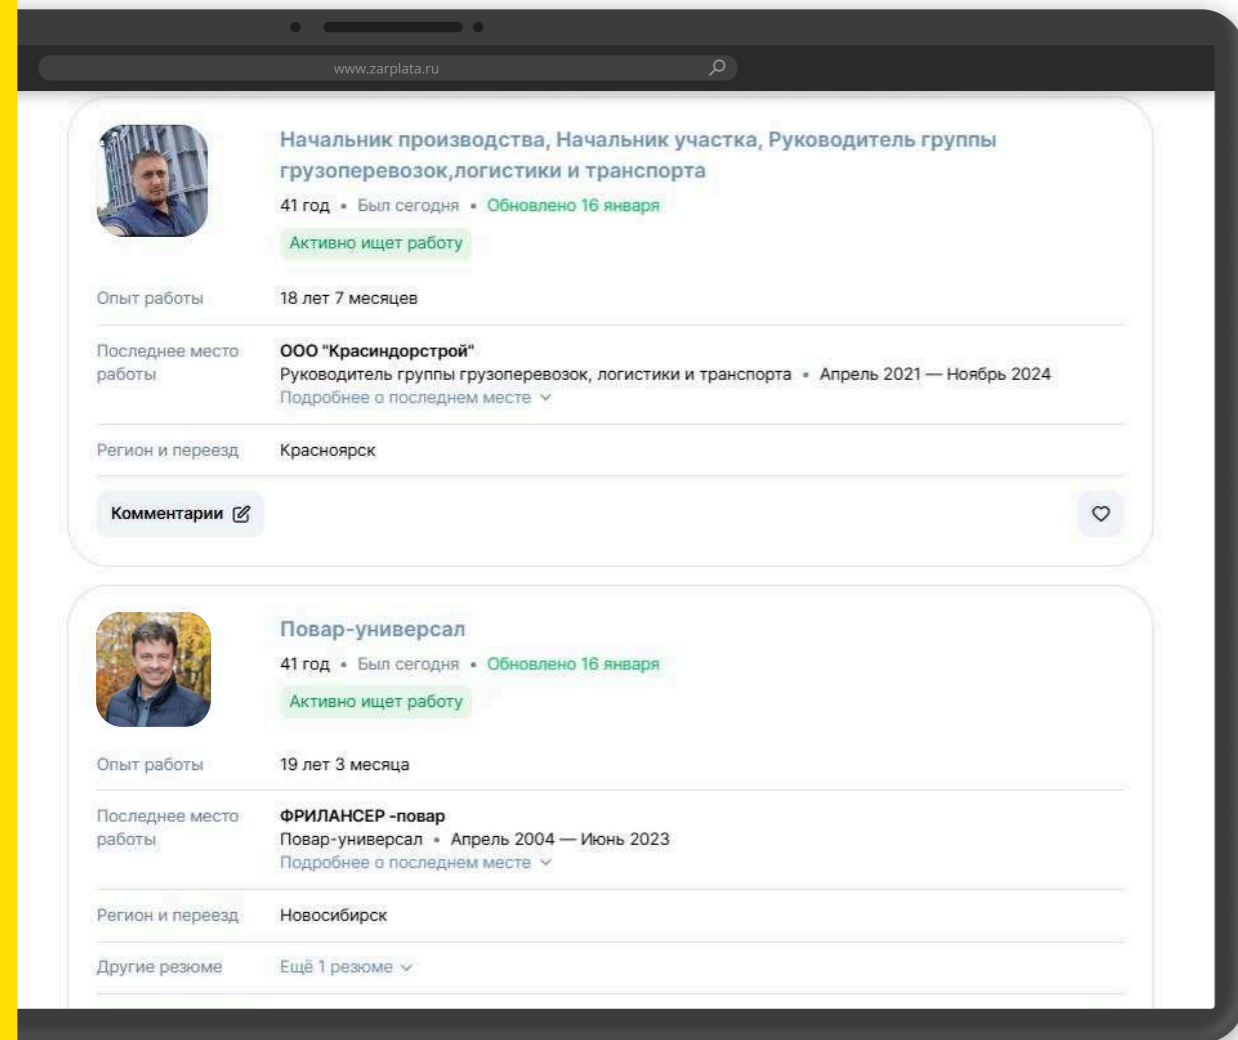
www.zarplata.ru

Начальник производства, Начальник участка, Руководитель группы грузоперевозок,логистики и транспорта

41 год • Был сегодня • Обновлено 16 января

Активно ищет работу

Опыт работы 18 лет 7 месяцев

Последнее место работы ООО "Красиндорстрой"

Руководитель группы грузоперевозок, логистики и транспорта • Апрель 2021 — Ноябрь 2024

Подробнее о последнем месте

Регион и переезд Красноярск

Комментарии

Повар-универсал

41 год • Был сегодня • Обновлено 16 января

Активно ищет работу

Опыт работы 19 лет 3 месяца

Последнее место работы ФРИЛАНСЕР -повар

Повар-универсал • Апрель 2004 — Июнь 2023

Подробнее о последнем месте

Регион и переезд Новосибирск

Другие резюме Ещё 1 резюме